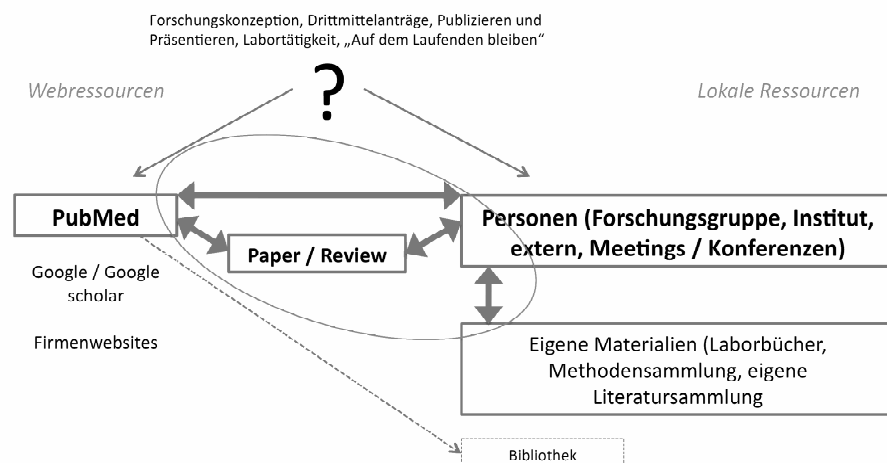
Forschungskonzeption, Drittmittelanträge, Publizieren und Präsentieren, Labortätigkeit, „Auf dem Laufenden bleiben"

?

Webressourcen

Lokale Ressourcen

PubMed

Paper / Review

Personen (Forschungsgruppe, Institut, extern, Meetings / Konferenzen)

Google / Google scholar

Firmenwebsites

Eigene Materialien (Laborbücher, Methodensammlung, eigene Literatursammlung

Bibliothek